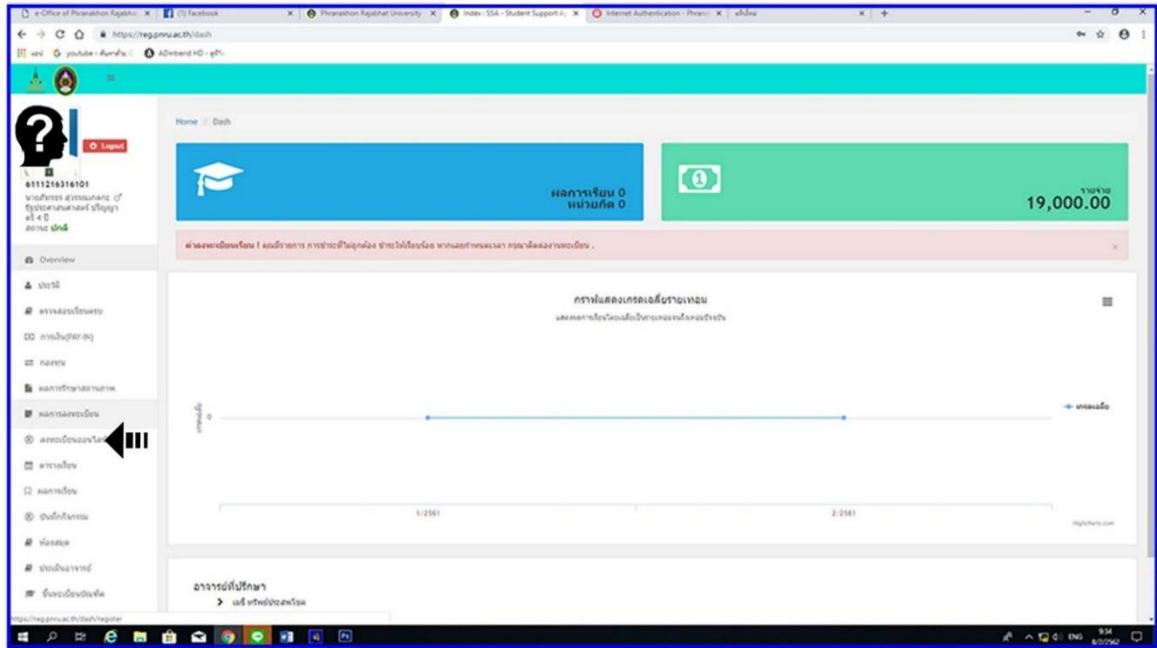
e-Office of Phranakhon Rajabhat | (1) Facebook | Phranakhon Rajabhat University | Index - SSA - Student Support A | Internet Authentication - Phranakhon | แท็บใหม่

https://reg.pnru.ac.th/dash

แอป | youtube - ค้นหาด้วย | ADinbend HD - ดูฟรี

Logout

6111216316101
นายภัทรกร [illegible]
รัฐประศาสนศาสตร์ ปริญญา
ตรี 4 ปี
สถานะ ปกติ

Overview
ประวัติ
ตรวจสอบเรียนจบ
การเงิน(PAY-IN)
กองทุน
ผลการรักษาสถานภาพ
ผลการลงทะเบียน
ลงทะเบียนออนไลน์
ตารางเรียน
ผลการเรียน
บันทึกกิจกรรม
ห้องสมุด
ประเมินอาจารย์
ขึ้นทะเบียนบัณฑิต

Home / Dash

ผลการเรียน 0
หน่วยกิต 0

รายจ่าย
19,000.00

ค่าลงทะเบียนเรียน ! คุณมีรายการ การชำระที่ไม่ถูกต้อง ชำระให้เรียบร้อย หากเลยกำหนดเวลา กรุณาติดต่องานทะเบียน .

กราฟแสดงเกรดเฉลี่ยรายเทอม
แสดงผลการเรียนโดยเฉลี่ยเป็นรายเทอมตั้งแต่เทอมปัจจุบัน

เกรดเฉลี่ย
0
1/2561
2/2561
เกรดเฉลี่ย
Highcharts.com

อาจารย์ที่ปรึกษา
เมธี ทรัพย์ประเสริฐ

https://reg.pnru.ac.th/dash/register

ENG 9:34 8/2/2562